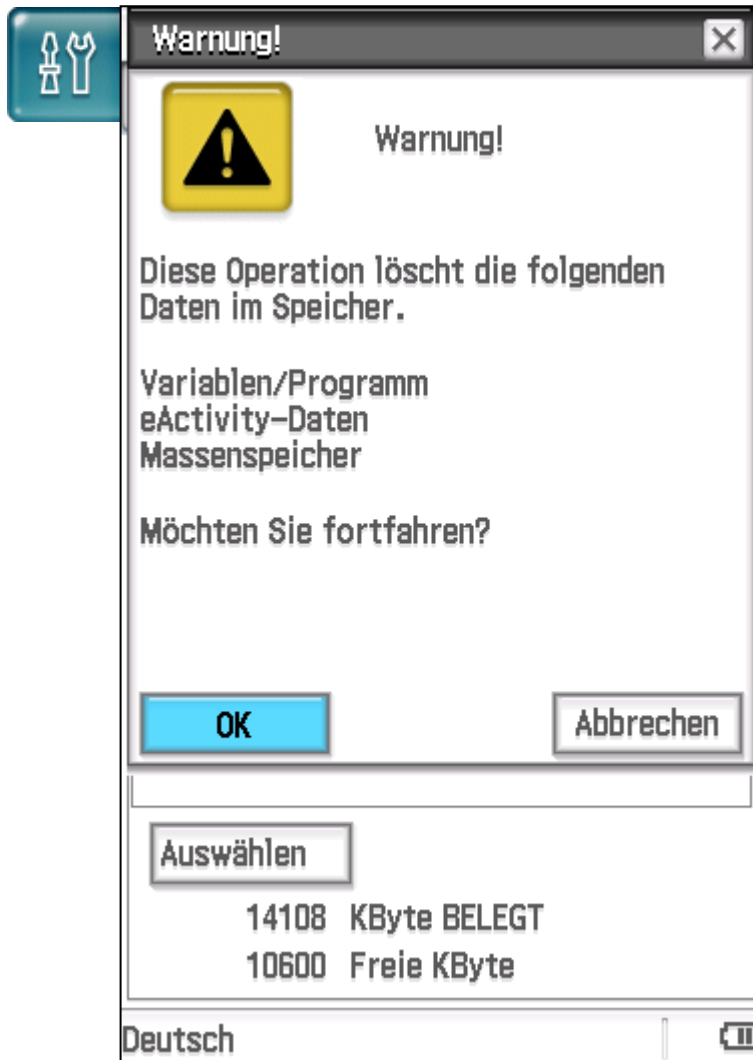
Warnung!

Warnung!

Diese Operation löscht die folgenden Daten im Speicher.

Variablen/Programm
eActivity-Daten
Massenspeicher

Möchten Sie fortfahren?

OK

Abbrechen

Auswählen

14108 KByte BELEGT
10600 Freie KByte

Deutsch